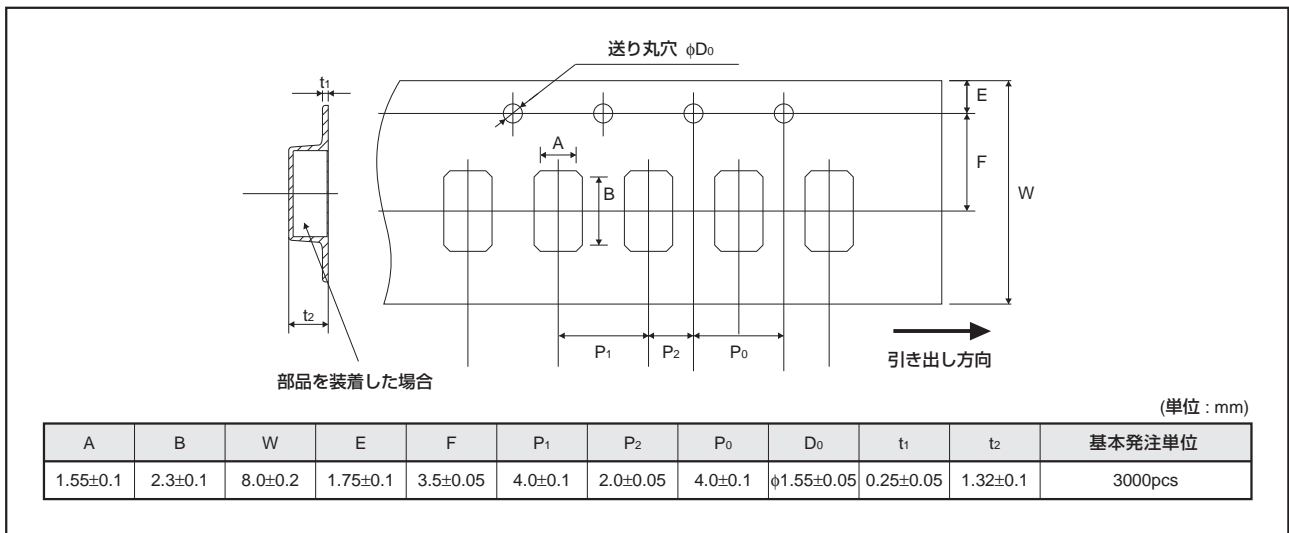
送り丸穴 $\phi D_0$

$t_1$

A

B

E

F

W

$t_2$

$P_1$ $P_2$ $P_0$

引き出し方向

部品を装着した場合

(単位 : mm)

| A | B | W | E | F | $P_1$ | $P_2$ | $P_0$ | $D_0$ | $t_1$ | $t_2$ | 基本発注単位 |
|---|---|---|---|---|---|---|---|---|---|---|---|
| 1.55±0.1 | 2.3±0.1 | 8.0±0.2 | 1.75±0.1 | 3.5±0.05 | 4.0±0.1 | 2.0±0.05 | 4.0±0.1 | $\phi$1.55±0.05 | 0.25±0.05 | 1.32±0.1 | 3000pcs |